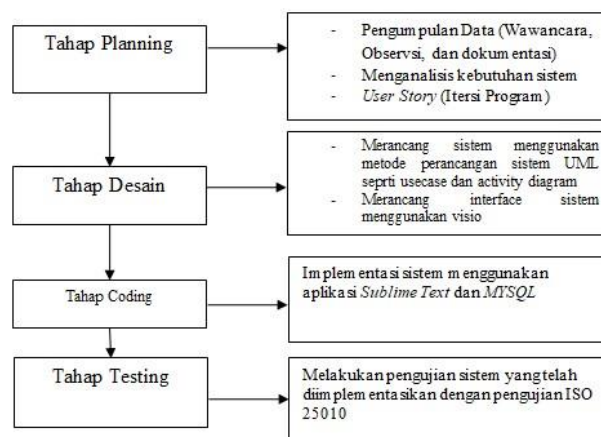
Tahap Planning

- Pengumpulan Data (Wawancara, Observsi, dan dokumentasi)
- Menganalisis kebutuhan sistem
- User Story (Itersi Program)

Tahap Desain

- Merancang sistem menggunakan metode perancangan sistem UML seprti usecase dan activity diagram
- Merancang interface sistem menggunakan visio

Tahap Coding

Implementasi sistem menggunakan aplikasi Sublime Text dan MYSQL

Tahap Testing

Melakukan pengujian sistem yang telah diimplementasikan dengan pengujian ISO 25010